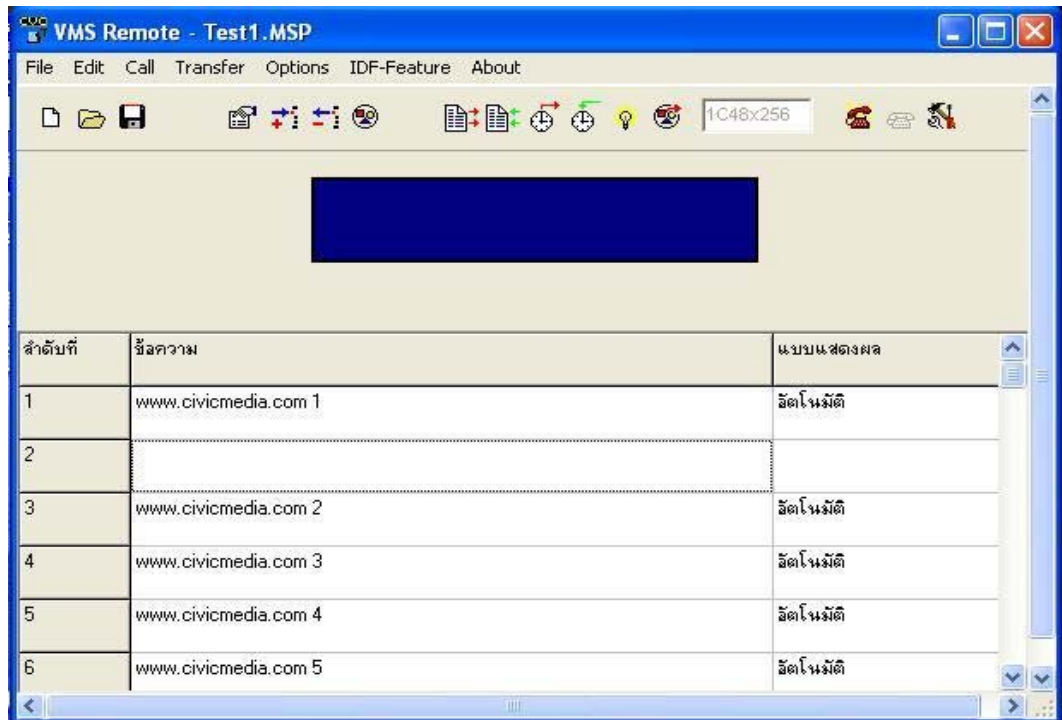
VMS Remote - Test1.MSP

File Edit Call Transfer Options IDF-Feature About

1C48x256

| ลำดับที่ | ข้อความ | แบบแสดงผล |
|---|---|---|
| 1 | www.civicmedia.com 1 | อัตโนมัติ |
| 2 | | |
| 3 | www.civicmedia.com 2 | อัตโนมัติ |
| 4 | www.civicmedia.com 3 | อัตโนมัติ |
| 5 | www.civicmedia.com 4 | อัตโนมัติ |
| 6 | www.civicmedia.com 5 | อัตโนมัติ |